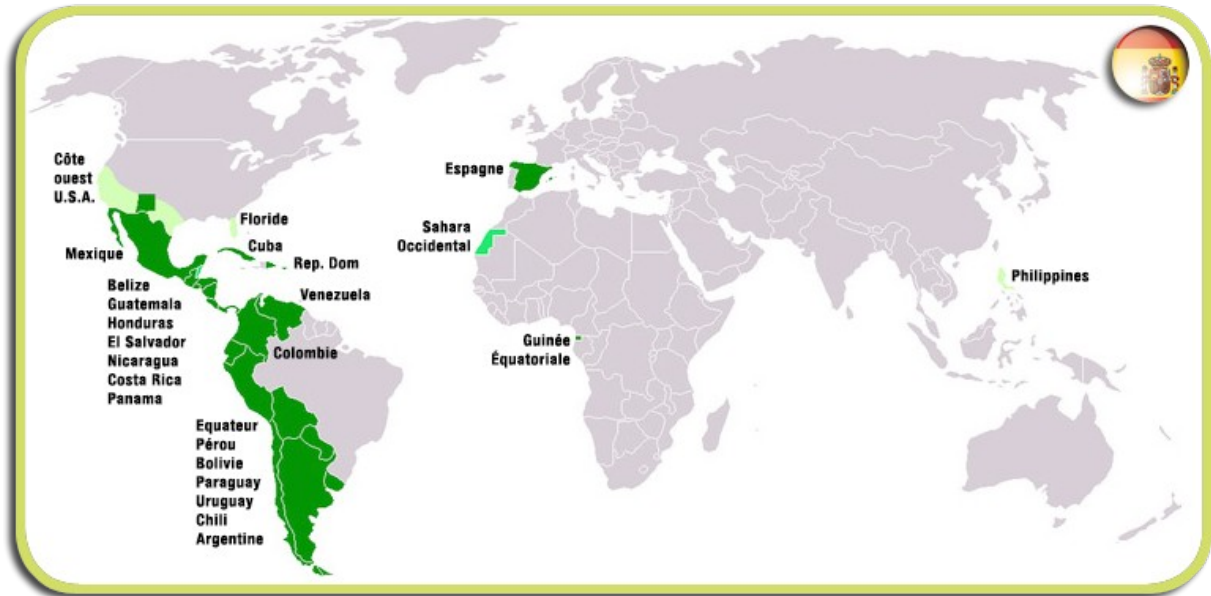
Côte ouest U.S.A.

Floride

Cuba

Rep. Dom

Mexique

Belize
Guatemala
Honduras
El Salvador
Nicaragua
Costa Rica
Panama

Venezuela

Colombie

Equateur
Pérou
Bolivie
Paraguay
Uruguay
Chili
Argentine

Espagne

Sahara Occidental

Guinée Équatoriale

Philippines